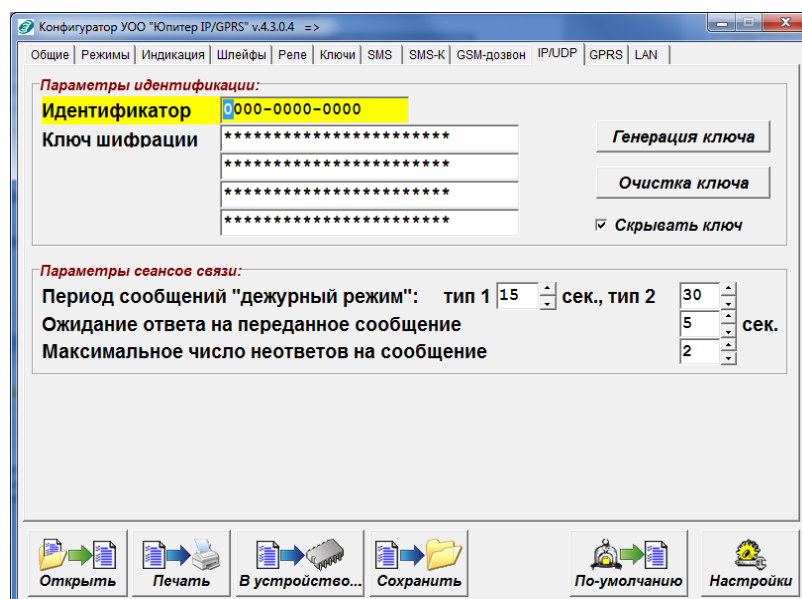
Конфигуратор УОО "Юпитер IP/GPRS" v.4.3.0.4 =>

Общие | Режимы | Индикация | Шлейфы | Реле | Ключи | SMS | SMS-К | GSM-дозвон | IP/UDP | GPRS | LAN

Параметры идентификации:

Идентификатор 0000-0000-0000

Ключ шифрации ************************

************************

************************

************************

Генерация ключа

Очистка ключа

☑ Скрывать ключ

Параметры сеансов связи:

Период сообщений "дежурный режим": тип 1 15 сек., тип 2 30

Ожидание ответа на переданное сообщение 5 сек.

Максимальное число неответов на сообщение 2

Открыть

Печать

В устройство...

Сохранить

По-умолчанию

Настройки